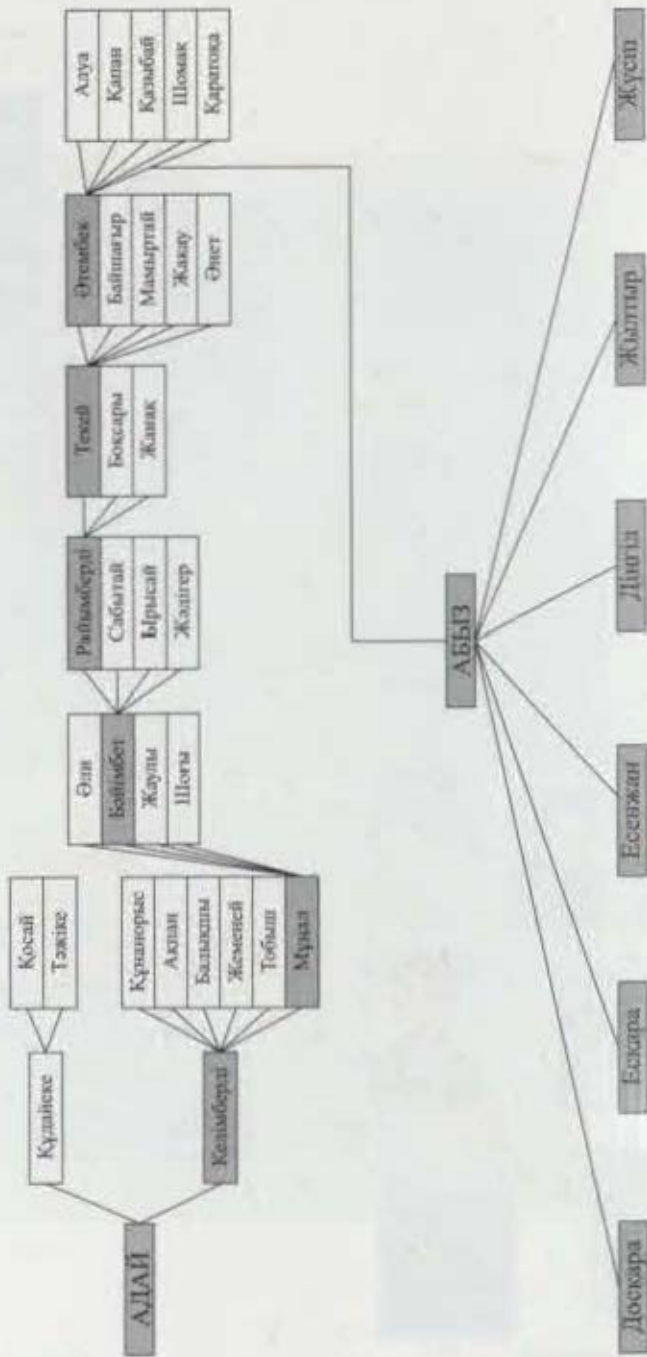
АДАЙ

Құдайке

Қосай
Тәжіке

Келімберді

Құнанорыс
Ақпан
Балықшы
Жеменей
Тобыш
Мұңал

Әли
Бәйімбет
Жауы
Шоғы

Райымберді
Сабытай
Ырысай
Жәдігер

Түгей
Боқсары
Жаңақ

Өтембек
Байшағыр
Мамыртай
Жақау
Әнет

Алуа
Қапан
Қазыбай
Шомақ
Қаратоқа

АБЫЗ

Досқара
Бекара
Есенжан
Дінгіз
Жылтыр
Жүсіп